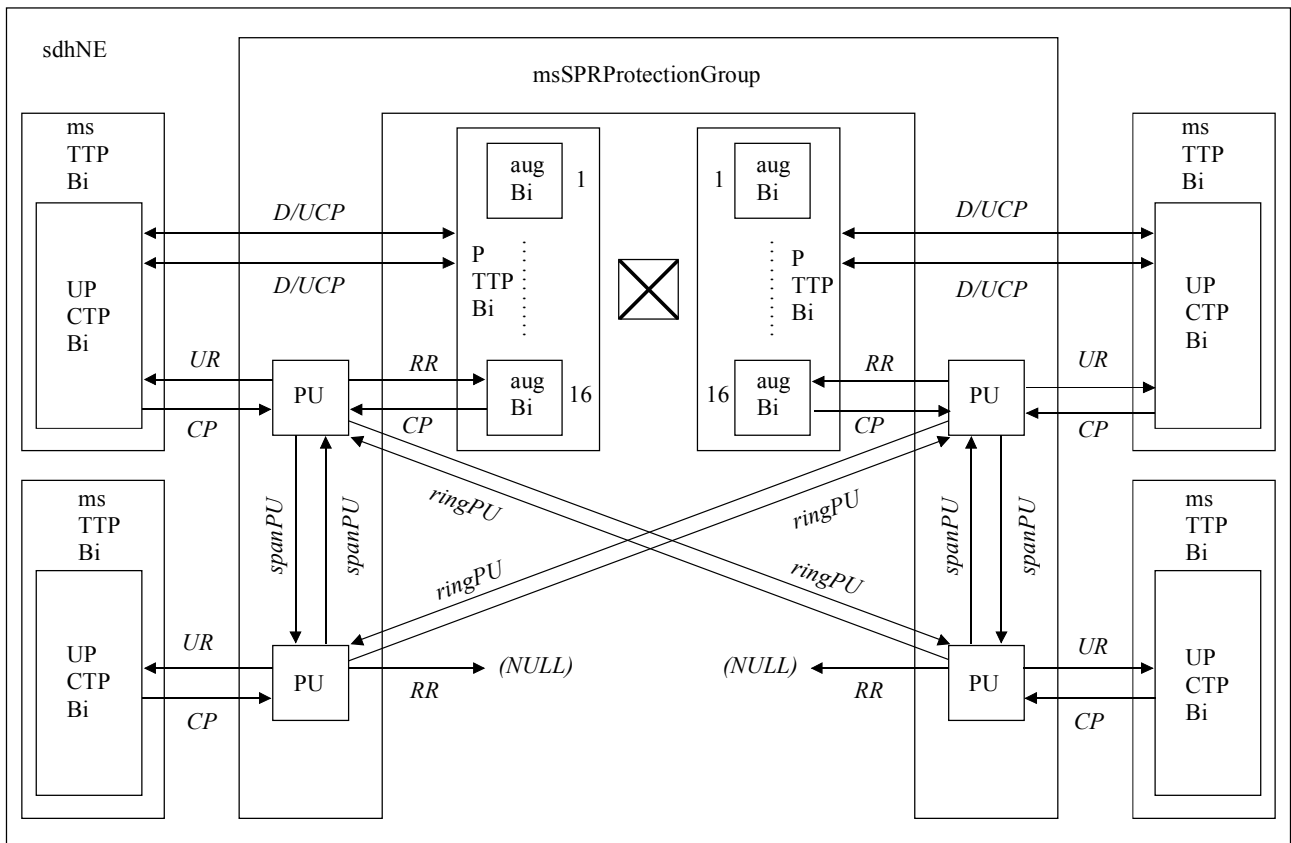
sdhNE

msSPRProtectionGroup

ms TTP Bi

UP CTP Bi

D/UCP

D/UCP

aug Bi 1

P TTP Bi

aug Bi 16

aug Bi 1

P TTP Bi

aug Bi 16

D/UCP

D/UCP

ms TTP Bi

UP CTP Bi

UR

CP

PU

RR

CP

RR

CP

PU

UR

CP

spanPU

spanPU

ringPU

ringPU

ringPU

ringPU

spanPU

spanPU

ms TTP Bi

UP CTP Bi

UR

CP

PU

RR

(NULL)

(NULL)

RR

PU

UR

CP

ms TTP Bi

UP CTP Bi